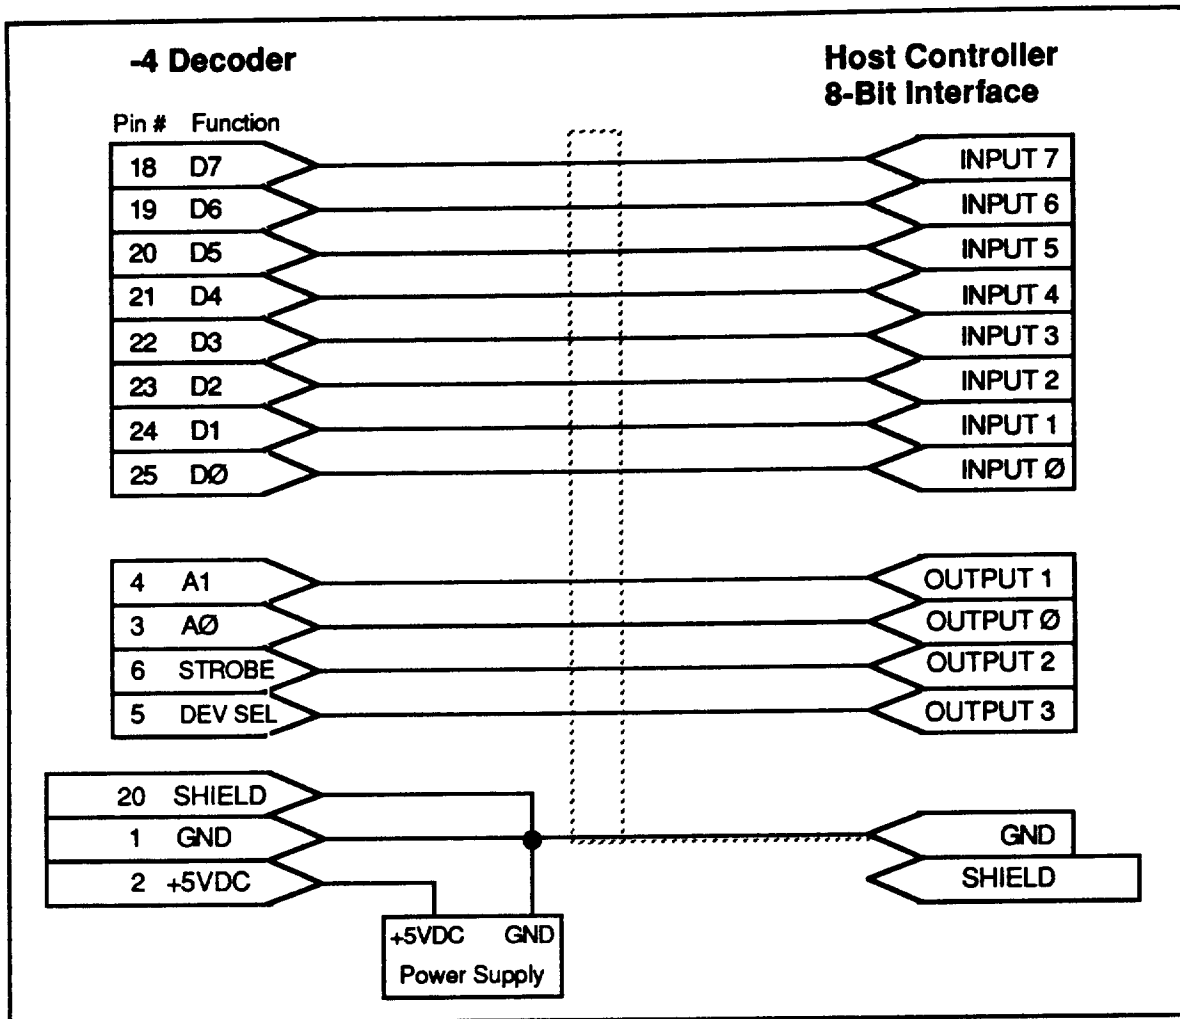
-4 Decoder

Host Controller
8-Bit Interface

Pin # Function

18 D7
19 D6
20 D5
21 D4
22 D3
23 D2
24 D1
25 DØ

INPUT 7
INPUT 6
INPUT 5
INPUT 4
INPUT 3
INPUT 2
INPUT 1
INPUT Ø

4 A1
3 AØ
6 STROBE
5 DEV SEL

OUTPUT 1
OUTPUT Ø
OUTPUT 2
OUTPUT 3

20 SHIELD
1 GND
2 +5VDC

GND
SHIELD

+5VDC GND
Power Supply